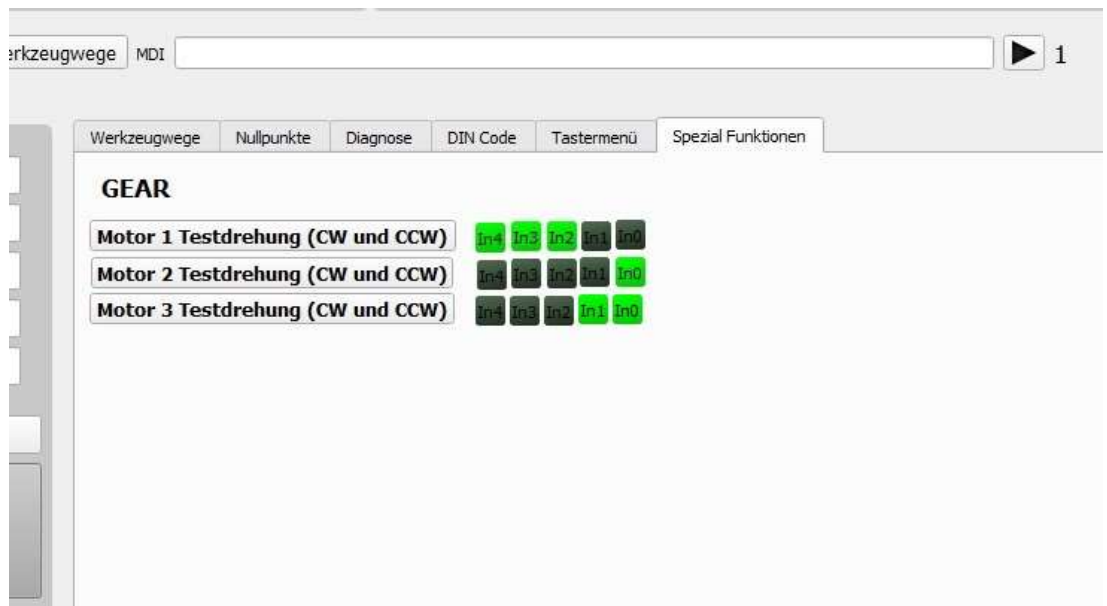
erkzeugwege MDI

▶ 1

Werkzeugwege Nullpunkte Diagnose DIN Code Tastermenü Spezial Funktionen

GEAR

Motor 1 Testdrehung (CW und CCW) In4 In3 In2 In1 In0

Motor 2 Testdrehung (CW und CCW) In4 In3 In2 In1 In0

Motor 3 Testdrehung (CW und CCW) In4 In3 In2 In1 In0